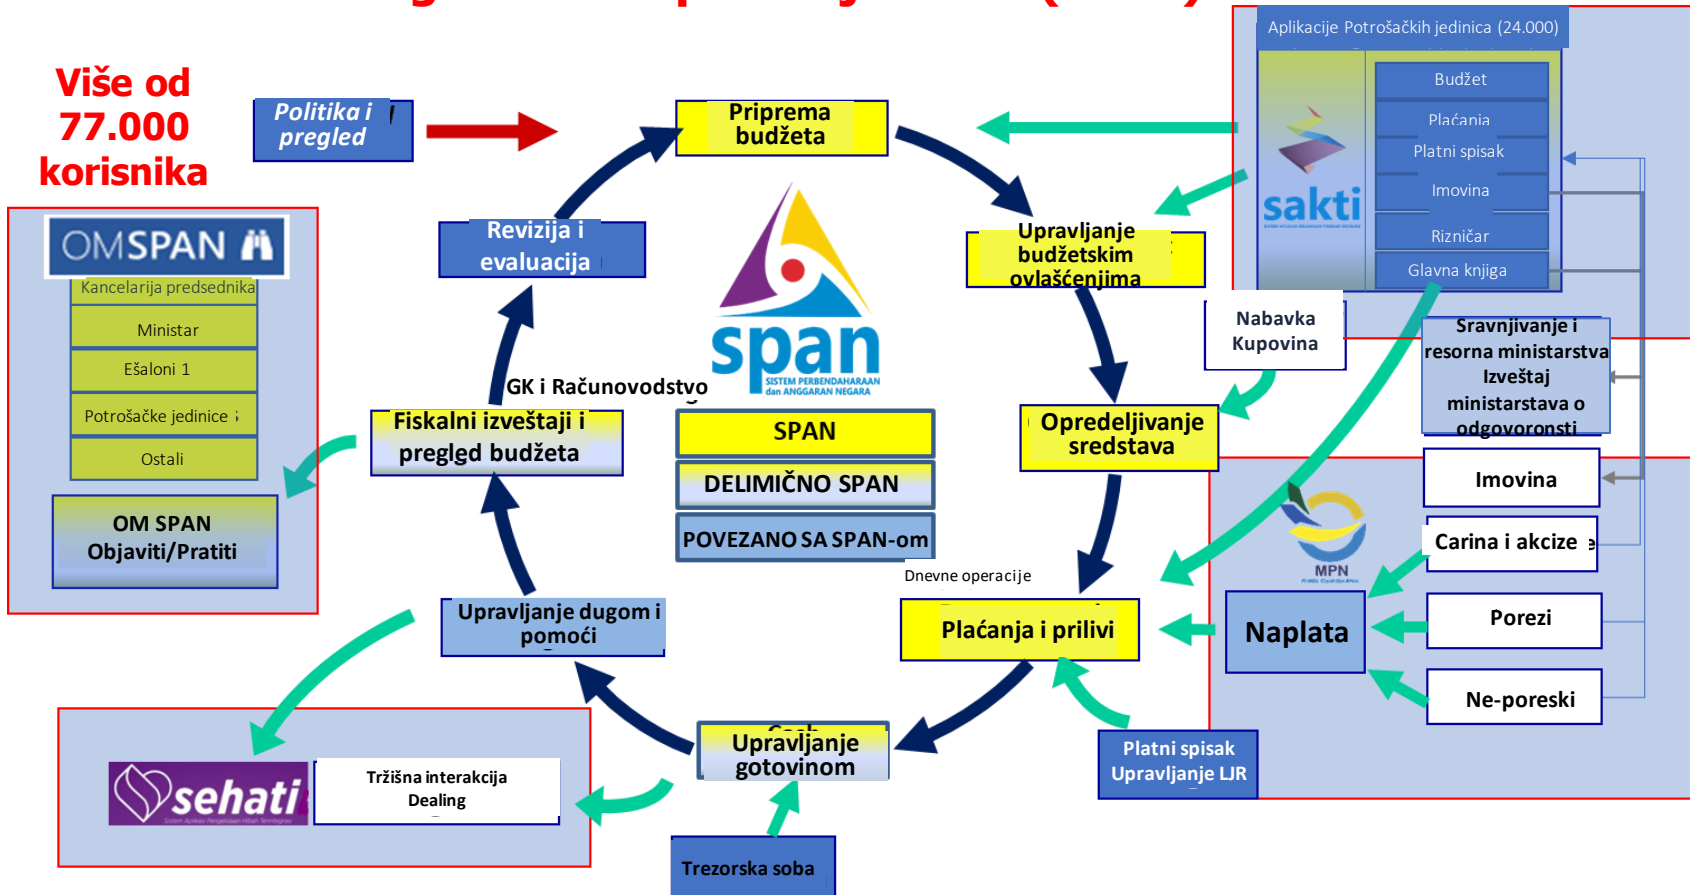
Više od 77.000 korisnika

Politika i pregled

Priprema budžeta

Aplikacije Potrošačkih jedinica (24.000)

Budžet
Plaćanja
Platni spisak
Imovina
Rizničar
Glavna knjiga

sakti

Upravljanje budžetskim ovlašćenjima

Revizija i evaluacija

OMSPAN

Kancelarija predsednika
Ministar
Ešaloni 1
Potrošačke jedinice
Ostali

OM SPAN Objaviti/Pratiti

span
SISTEM PERBENDAHARAAN dan ANGGARAN NEGARA

GK i Računovodstvo

Fiskalni izveštaji i pregled budžeta

SPAN
DELIMIČNO SPAN
POVEZANO SA SPAN-om

Nabavka Kupovina

Opredeljivanje sredstava

Sravnjivanje i resorna ministarstva Izveštaj ministarstava o odgovoronsti

Imovina
Carina i akcize

MPN

Naplata

Porezi

Ne-poreski

Dnevne operacije

Plaćanja i prilivi

Upravljanje dugom i pomoći

Upravljanje gotovinom

Platni spisak Upravljanje LJR

sehati

Tržišna interakcija Dealing

Trezorska soba